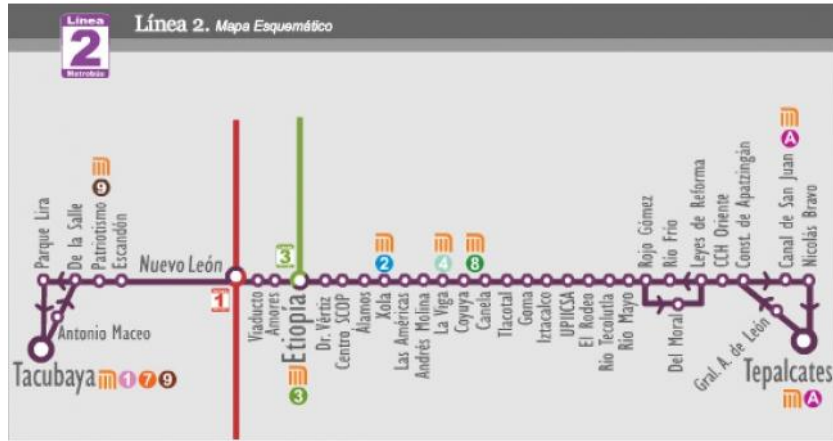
Línea 2 Metrobús

Línea 2. Mapa Esquemático

Parque Lira
De la Salle
Patriotismo
9
Escandón
Nuevo León
1
3
Antonio Maceo
Tacubaya 1 7 9
Viaducto
Amores
Etiopía
3
Dr. Vértiz
Centro SCOP
Álamos
2
Xola
Las Américas
Andrés Molina
La Viga
4
Coyuya
8
Canela
Tlacotal
Goma
Iztacalco
UPIICSA
El Rodeo
Río Tecolutla
Río Mayo
Rojo Gómez
Río Frío
Del Moral
Leyes de Reforma
CCH Oriente
Const. de Apatzingán
Gral. A. de León
Canal de San Juan
A
Nicolás Bravo
Tepalcates
A